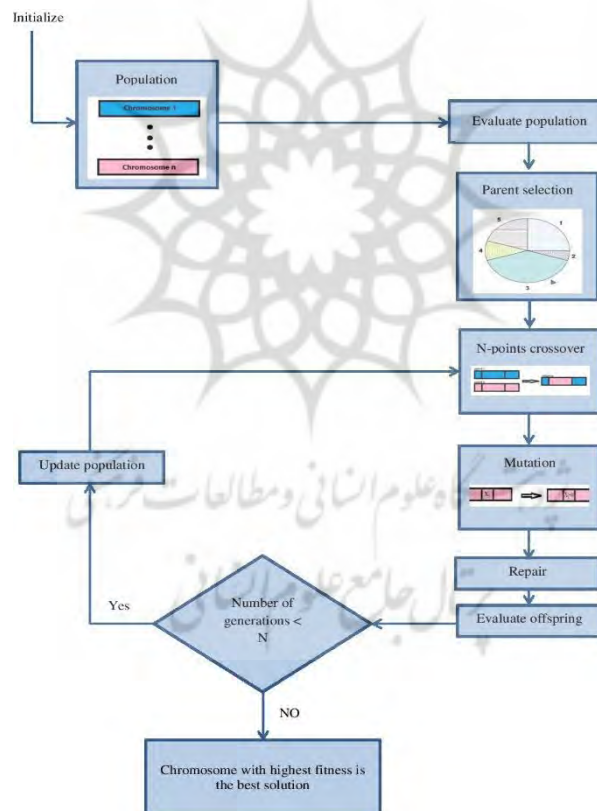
Initialize

Population

Chromosome 1

Chromosome n

Evaluate population

Parent selection

5

1

4

2

3

N-points crossover

Update population

Mutation

Repair

Yes

Number of generations < N

Evaluate offspring

NO

Chromosome with highest fitness is the best solution

پژوهشگاه علوم انسانی و مطالعات فرهنگی

پرتال جامع علوم انسانی